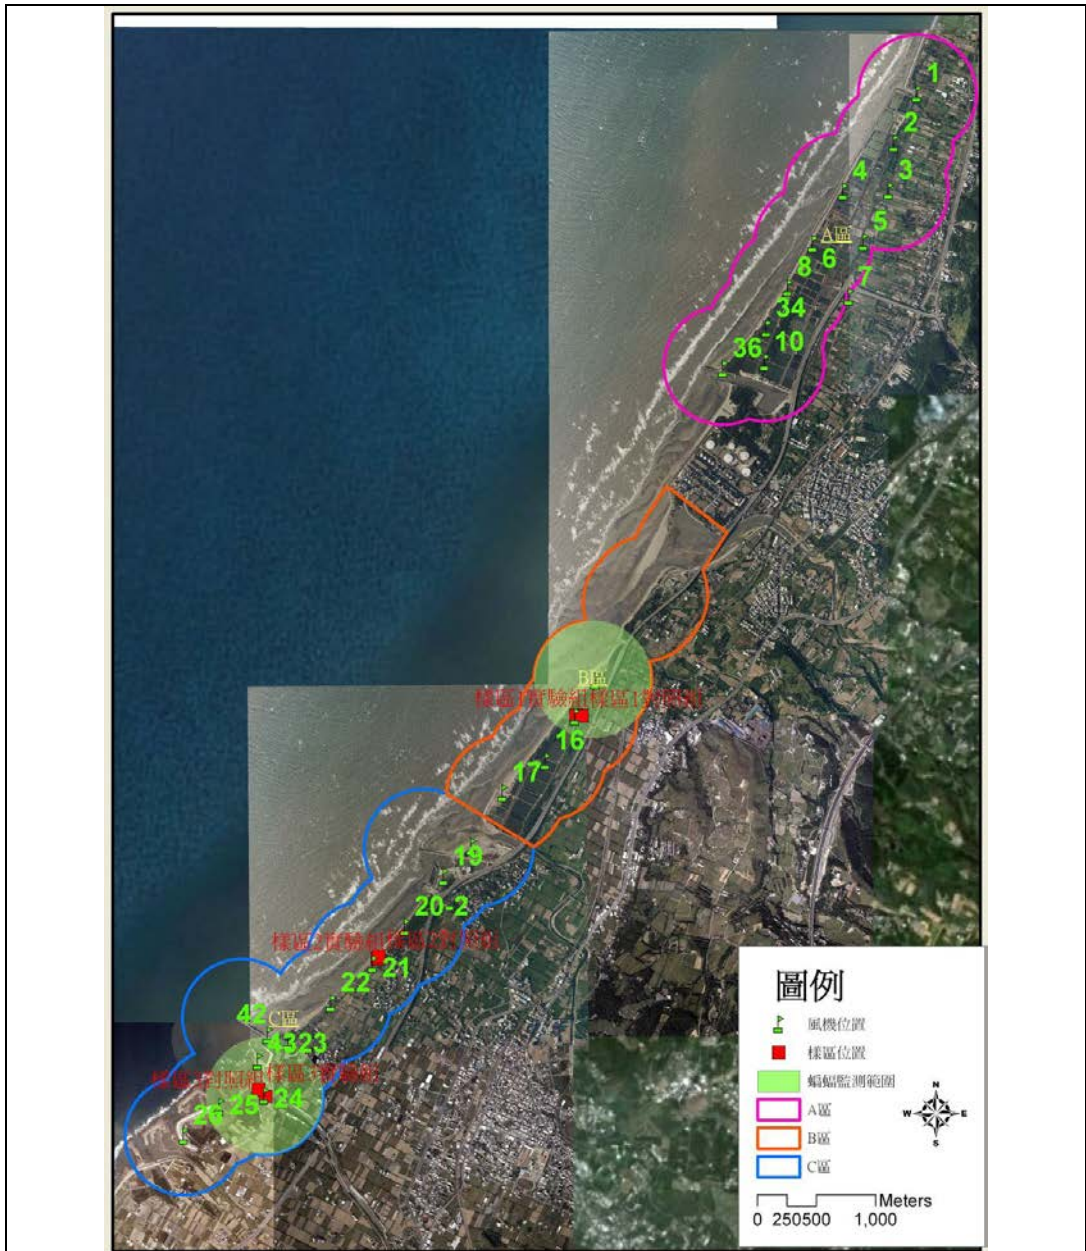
1
2
4
3
5
A區
6
8
7
34
36
10
B區
樣區1實驗組樣區1對照組
16
17
19
20-2
樣區2實驗組樣區2對照組
21
22
42
C區
4323
樣區3對照組樣區3實驗組
25
24
26

圖例
風機位置
樣區位置
蝙蝠監測範圍
A區
B區
C區
N
W E
S
Meters
0 250500 1,000